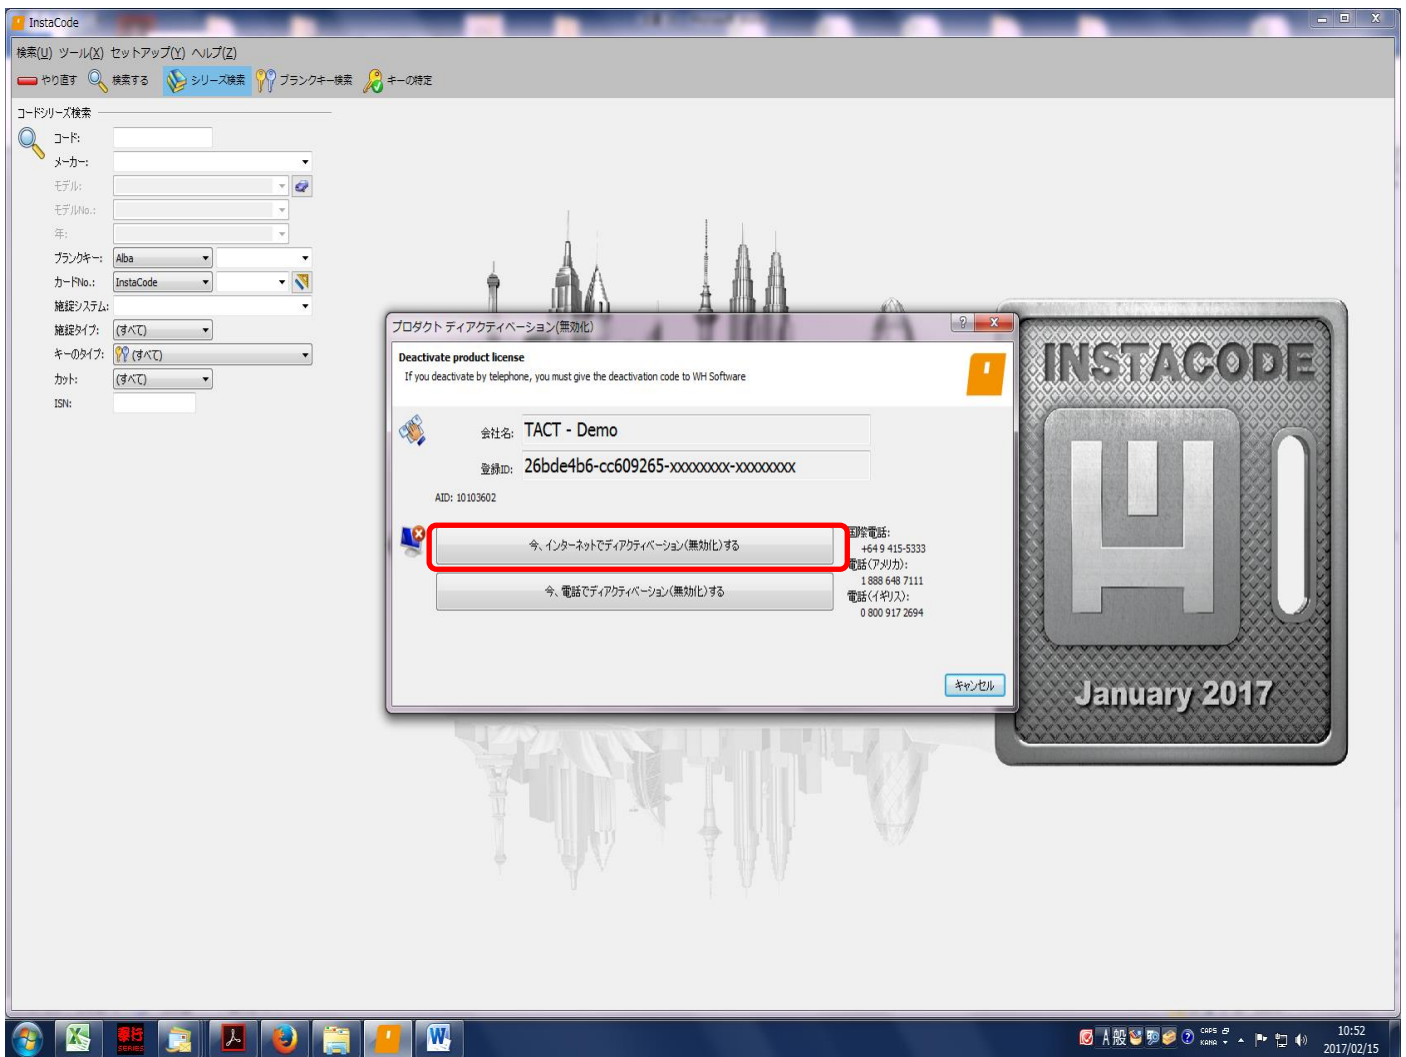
InstaCode

検索(U) ツール(X) セットアップ(Y) ヘルプ(Z)

やり直す 検索する シリーズ検索 ブランクキー検索 キーの特定

コードシリーズ検索

コード:
メーカー:
モデル:
モデルNo.:
年:
ブランクキー: Alba
カードNo.: InstaCode
施錠システム:
施錠タイプ: (すべて)
キーのタイプ: (すべて)
カット: (すべて)
ISN:

プロダクト ディアクティベーション(無効化)

Deactivate product license
If you deactivate by telephone, you must give the deactivation code to WH Software

会社名: TACT - Demo
登録ID: 26bde4b6-cc609265-xxxxxxxx-xxxxxxxx

AID: 10103602

今、インターネットでディアクティベーション(無効化)する
今、電話でディアクティベーション(無効化)する

国際電話:
+64 9 415-5333
電話(アメリカ):
1 888 648 7111
電話(イギリス):
0 800 917 2694

キャンセル

INSTACODE
January 2017

10:52
2017/02/15